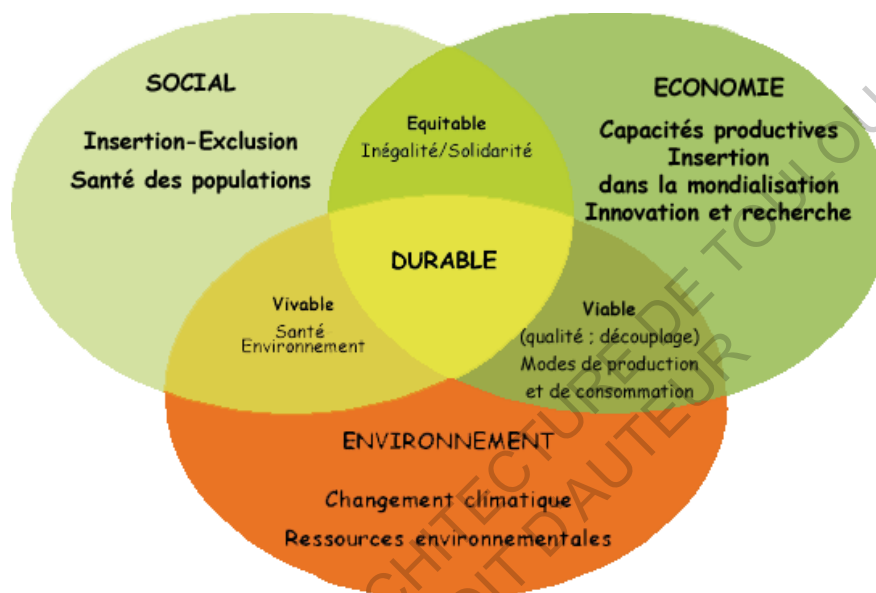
SOCIAL

Insertion-Exclusion
Santé des populations

Equitable
Inégalité/Solidarité

ECONOMIE

Capacités productives
Insertion
dans la mondialisation
Innovation et recherche

DURABLE

Vivable
Santé
Environnement

Viable
(qualité ; découplage)
Modes de production
et de consommation

ENVIRONNEMENT

Changement climatique
Ressources environnementales

ARCHITECTURE DE TOULOU
DROIT D'AUTEUR